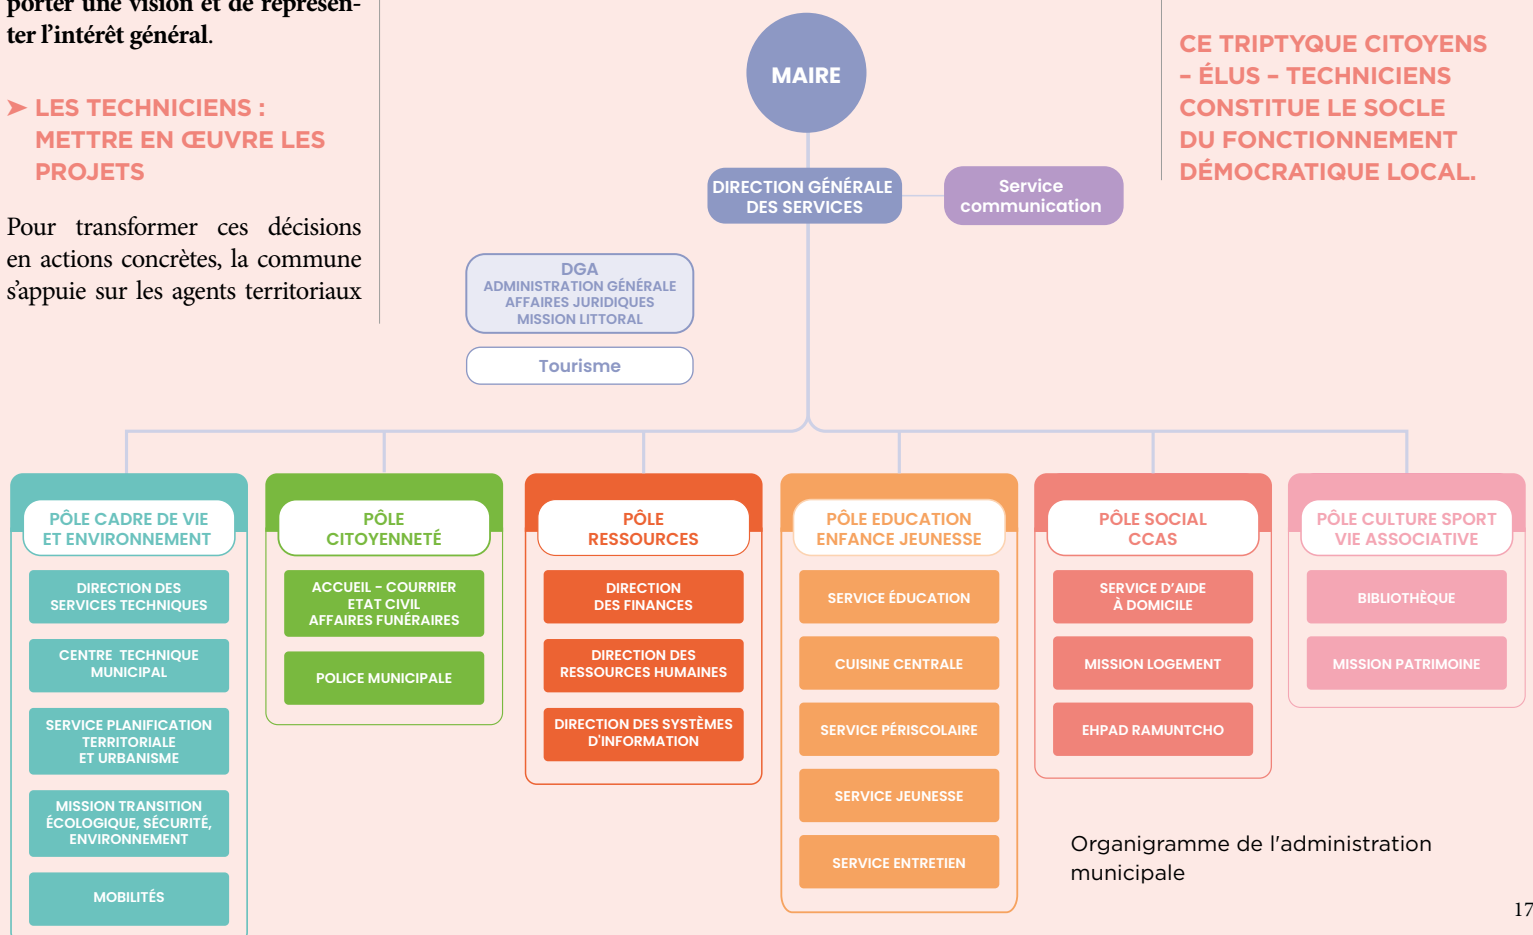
porter une vision et de représenter l'intérêt général.

➤ LES TECHNICIENS : METTRE EN ŒUVRE LES PROJETS

Pour transformer ces décisions en actions concrètes, la commune s'appuie sur les agents territoriaux

MAIRE

DIRECTION GÉNÉRALE DES SERVICES

Service communication

DGA
ADMINISTRATION GÉNÉRALE
AFFAIRES JURIDIQUES
MISSION LITTORAL

Tourisme

CE TRIPTYQUE CITOYENS – ÉLUS – TECHNICIENS CONSTITUE LE SOCLE DU FONCTIONNEMENT DÉMOCRATIQUE LOCAL.

PÔLE CADRE DE VIE ET ENVIRONNEMENT

DIRECTION DES SERVICES TECHNIQUES

CENTRE TECHNIQUE MUNICIPAL

SERVICE PLANIFICATION TERRITORIALE ET URBANISME

MISSION TRANSITION ÉCOLOGIQUE, SÉCURITÉ, ENVIRONNEMENT

MOBILITÉS

PÔLE CITOYENNETÉ

ACCUEIL – COURRIER
ETAT CIVIL
AFFAIRES FUNÉRAIRES

POLICE MUNICIPALE

PÔLE RESSOURCES

DIRECTION DES FINANCES

DIRECTION DES RESSOURCES HUMAINES

DIRECTION DES SYSTÈMES D'INFORMATION

PÔLE EDUCATION ENFANCE JEUNESSE

SERVICE ÉDUCATION

CUISINE CENTRALE

SERVICE PÉRISCOLAIRE

SERVICE JEUNESSE

SERVICE ENTRETIEN

PÔLE SOCIAL CCAS

SERVICE D'AIDE À DOMICILE

MISSION LOGEMENT

EHPAD RAMUNTCHO

PÔLE CULTURE SPORT VIE ASSOCIATIVE

BIBLIOTHÈQUE

MISSION PATRIMOINE

Organigramme de l'administration municipale

17